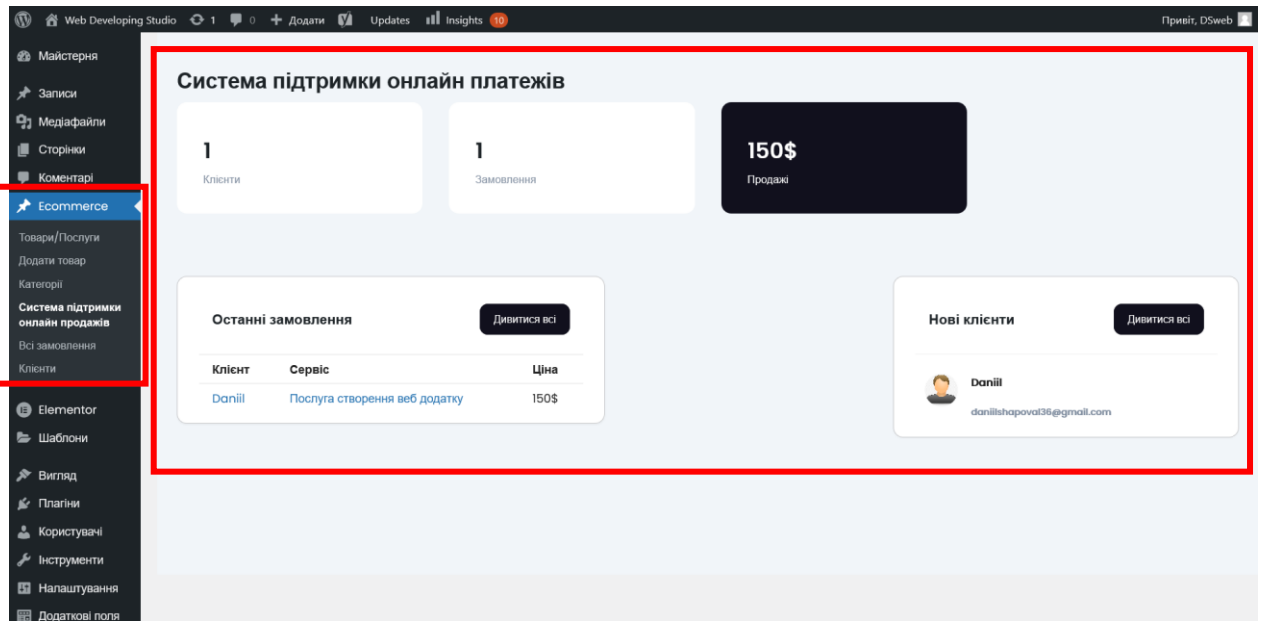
Web Developing Studio 1 0 Додати Updates Insights 10 Привіт, DSweb

Майстерня
Записи
Медіафайли
Сторінки
Коментарі
Ecommerce
Товари/Послуги
Додати товар
Категорії
Система підтримки онлайн продажів
Всі замовлення
Клієнти
Elementor
Шаблони
Вигляд
Плагіни
Користувачі
Інструменти
Налаштування
Додаткові поля

Система підтримки онлайн платежів

1
Клієнти

1
Замовлення

150$
Продажі

Останні замовлення
Дивитися всі

| Клієнт | Сервіс | Ціна |
|---|---|---|
| Daniil | Послуга створення веб додатку | 150$ |

Нові клієнти
Дивитися всі

Daniil
daniilshapoval36@gmail.com